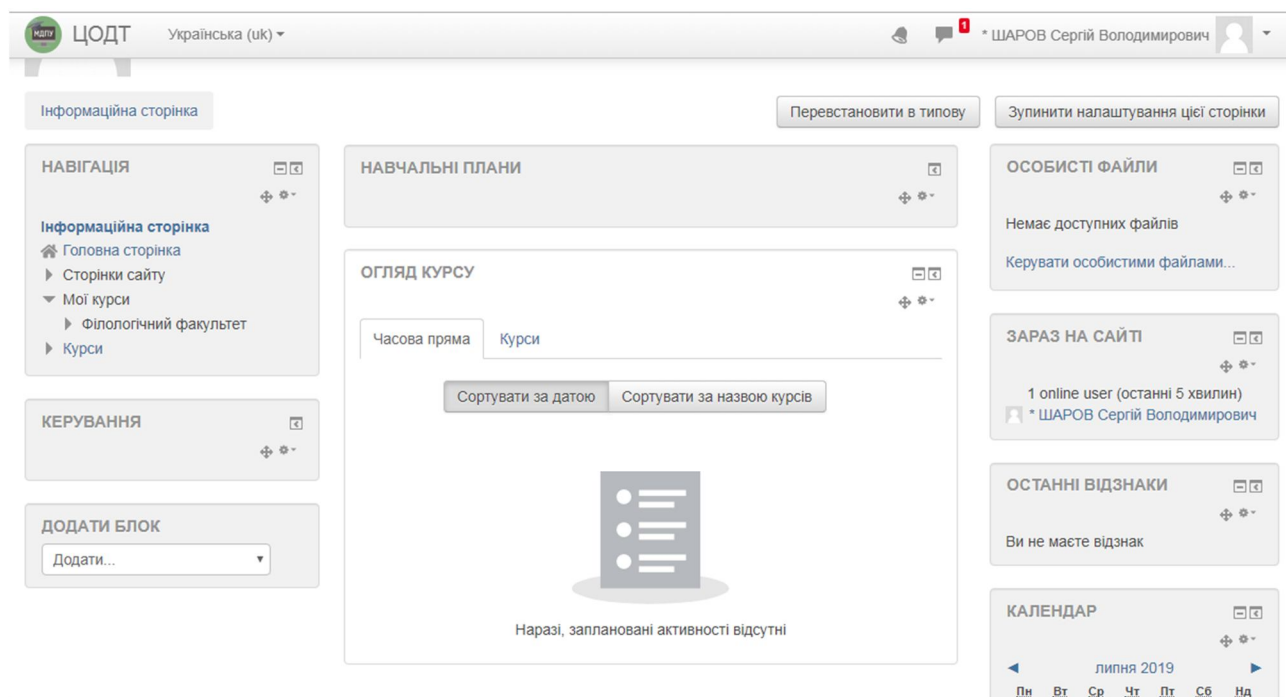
МДПУ ЦОДТ Українська (uk) ▾

1 * ШАРОВ Сергій Володимирович

Інформаційна сторінка

Перевстановити в типову

Зупинити налаштування цієї сторінки

НАВІГАЦІЯ

Інформаційна сторінка
Головна сторінка
Сторінки сайту
Мої курси
Філологічний факультет
Курси

КЕРУВАННЯ

ДОДАТИ БЛОК

Додати... ▾

НАВЧАЛЬНІ ПЛАНИ

ОГЛЯД КУРСУ

Часова пряма | Курси

Сортувати за датою | Сортувати за назвою курсів

Наразі, заплановані активності відсутні

ОСОБИСТІ ФАЙЛИ

Немає доступних файлів

Керувати особистими файлами...

ЗАРАЗ НА САЙТІ

1 online user (останні 5 хвилин)
* ШАРОВ Сергій Володимирович

ОСТАННІ ВІДЗНАКИ

Ви не маєте відзнак

КАЛЕНДАР

◄ липня 2019 ►

Пн Вт Ср Чт Пт Сб Нд